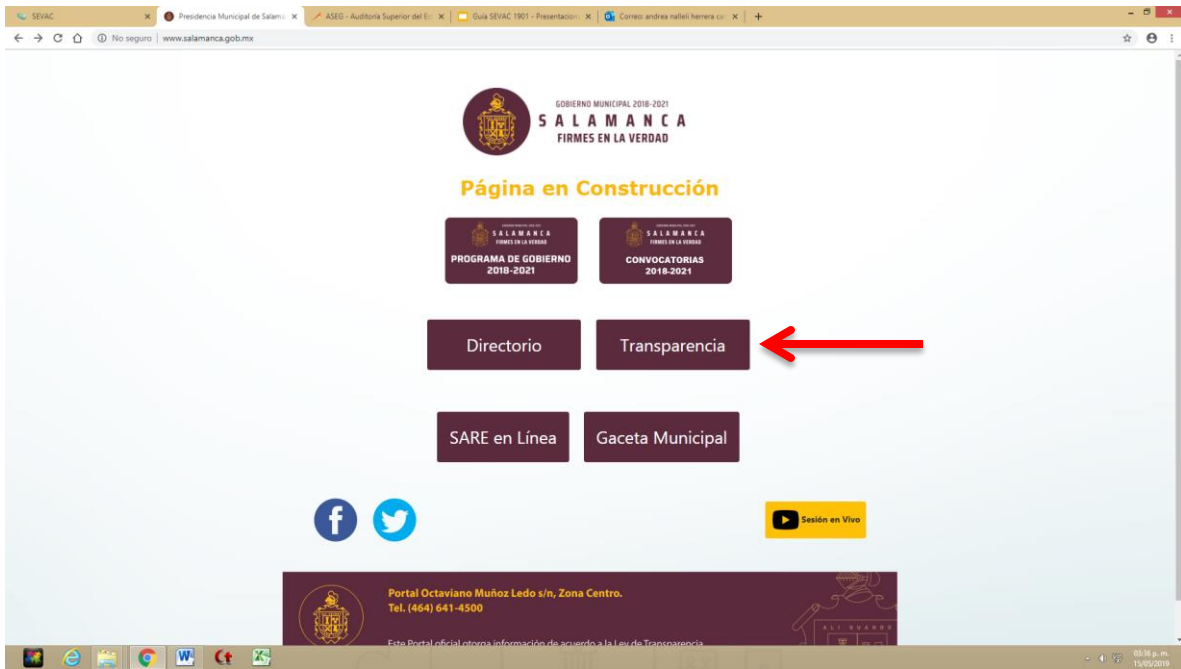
SEVAC × Presidencia Municipal de Salama × ASEG - Auditoría Superior del Es × Guía SEVAC 1901 - Presentación × Correo: andrea nalleli herrera co ×

No seguro | www.salamanca.gob.mx

GOBIERNO MUNICIPAL 2018-2021
SALAMANCA
FIRMES EN LA VERDAD

Página en Construcción

SALAMANCA
FIRMES EN LA VERDAD
PROGRAMA DE GOBIERNO
2018-2021

SALAMANCA
FIRMES EN LA VERDAD
CONVOCATORIAS
2018-2021

Directorio

Transparencia

SARE en Línea

Gaceta Municipal

Sesión en Vivo

Portal Octaviano Muñoz Ledo s/n, Zona Centro.
Tel. (464) 641-4500

Este Portal oficial otorga información de acuerdo a la Ley de Transparencia

03:36 p. m.
15/05/2019